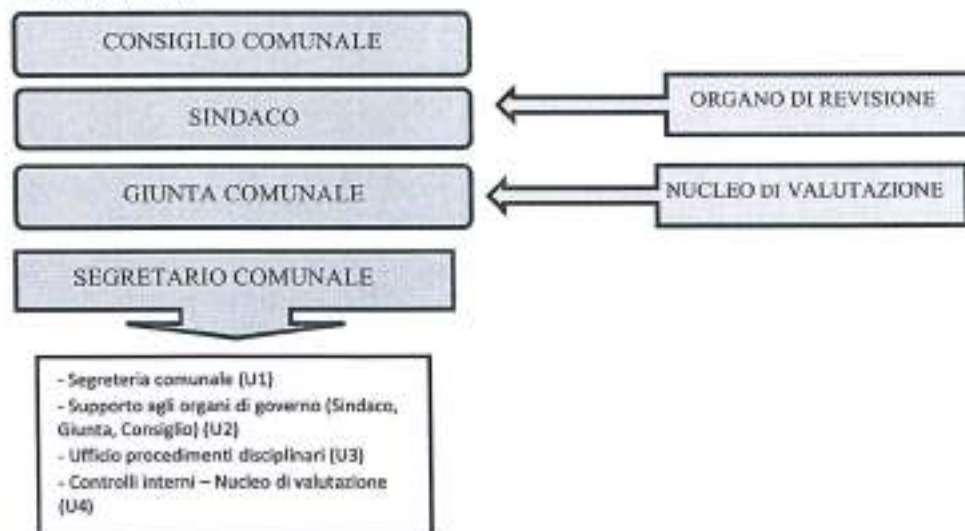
CONSIGLIO COMUNALE

SINDACO

ORGANO DI REVISIONE

GIUNTA COMUNALE

NUCLEO DI VALUTAZIONE

SEGRETARIO COMUNALE

- Segreteria comunale (U1)
- Supporto agli organi di governo (Sindaco, Giunta, Consiglio) (U2)
- Ufficio procedimenti disciplinari (U3)
- Controlli interni – Nucleo di valutazione (U4)